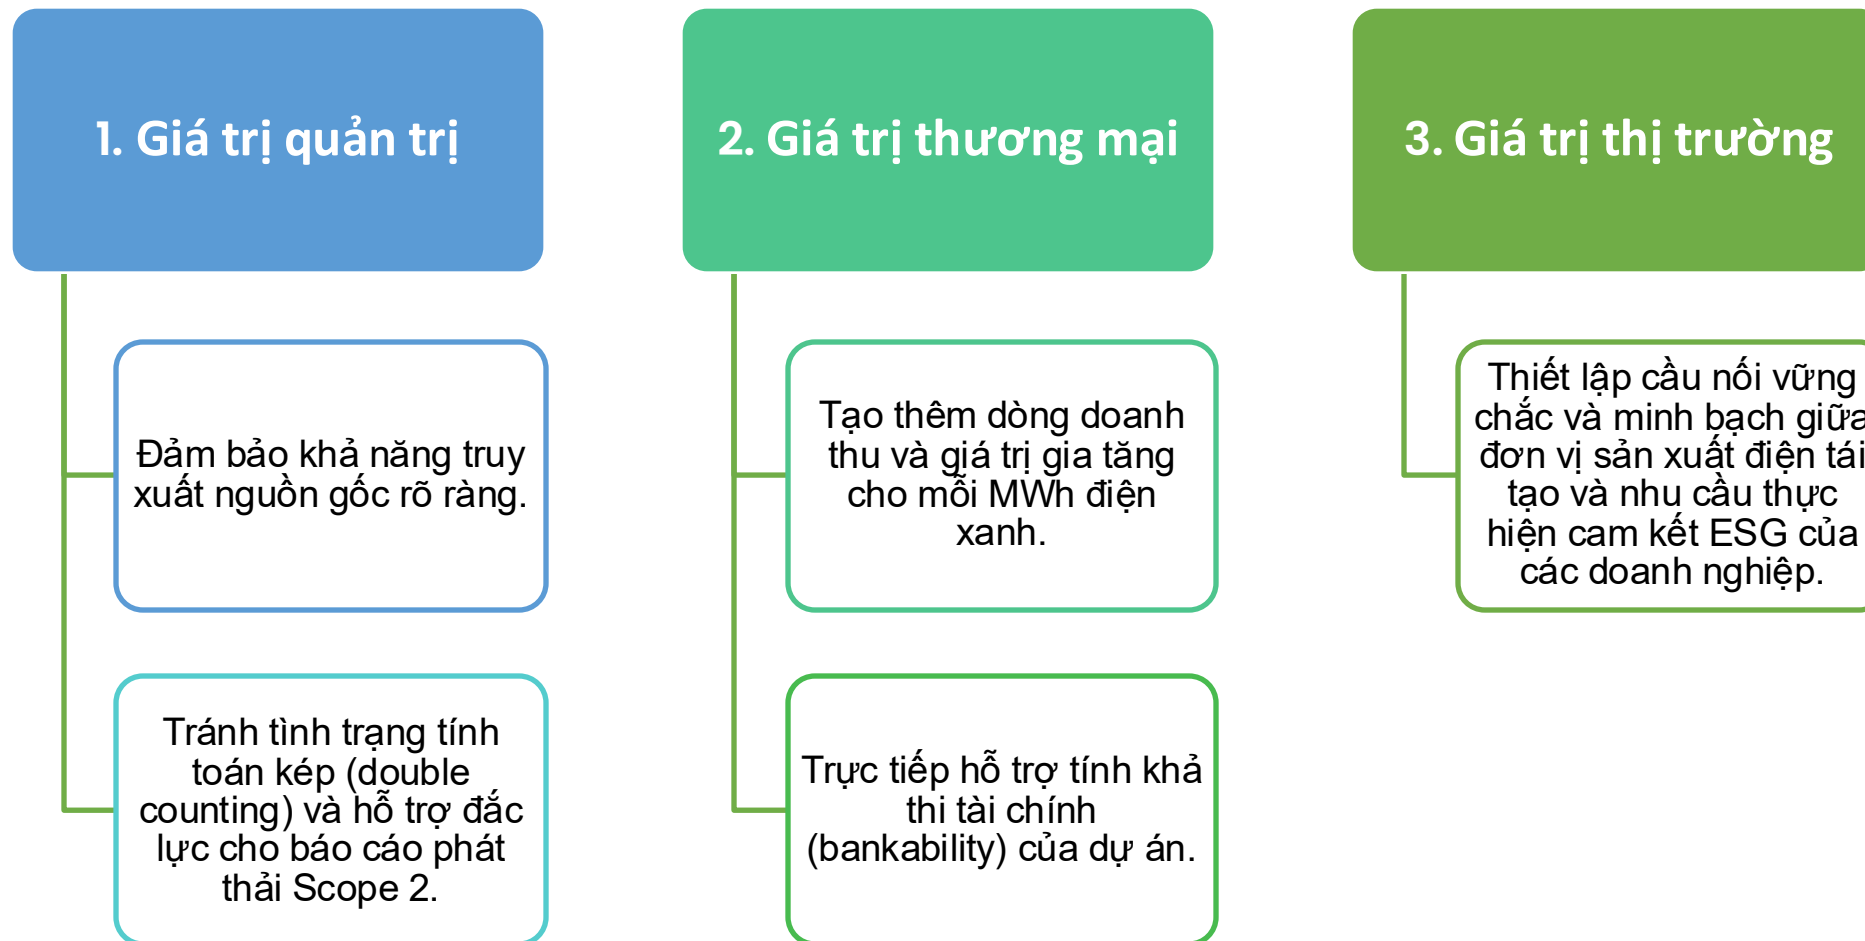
1. Giá trị quản trị

Đảm bảo khả năng truy xuất nguồn gốc rõ ràng.

Tránh tình trạng tính toán kép (double counting) và hỗ trợ đắc lực cho báo cáo phát thải Scope 2.

2. Giá trị thương mại

Tạo thêm dòng doanh thu và giá trị gia tăng cho mỗi MWh điện xanh.

Trực tiếp hỗ trợ tính khả thi tài chính (bankability) của dự án.

3. Giá trị thị trường

Thiết lập cầu nối vững chắc và minh bạch giữa đơn vị sản xuất điện tái tạo và nhu cầu thực hiện cam kết ESG của các doanh nghiệp.